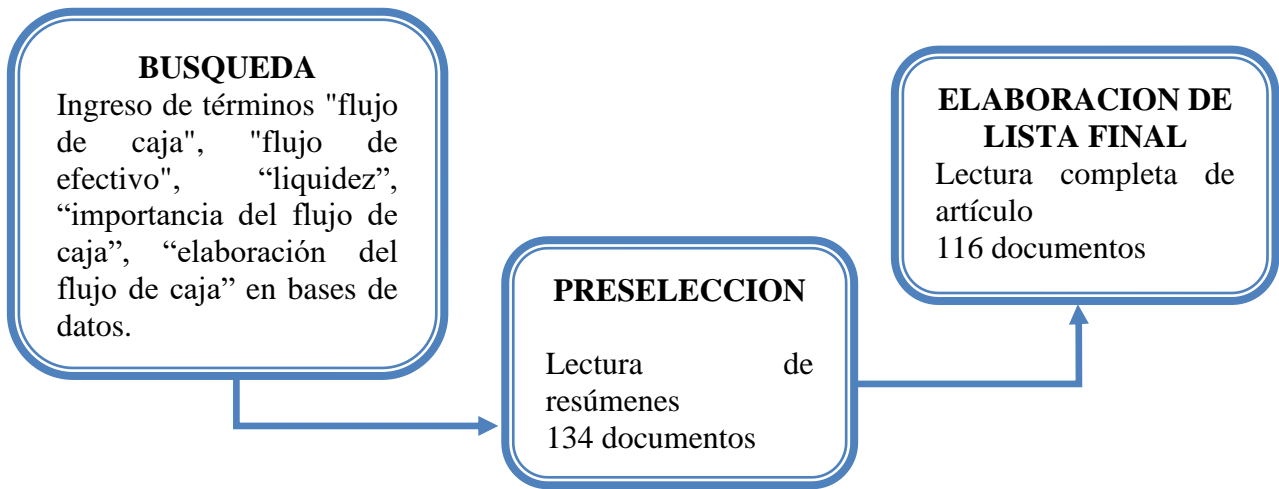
BUSQUEDA
Ingreso de términos "flujo de caja", "flujo de efectivo", “liquidez”, “importancia del flujo de caja”, “elaboración del flujo de caja” en bases de datos.

PRESELECCION
Lectura de resúmenes
134 documentos

ELABORACION DE LISTA FINAL
Lectura completa de artículo
116 documentos